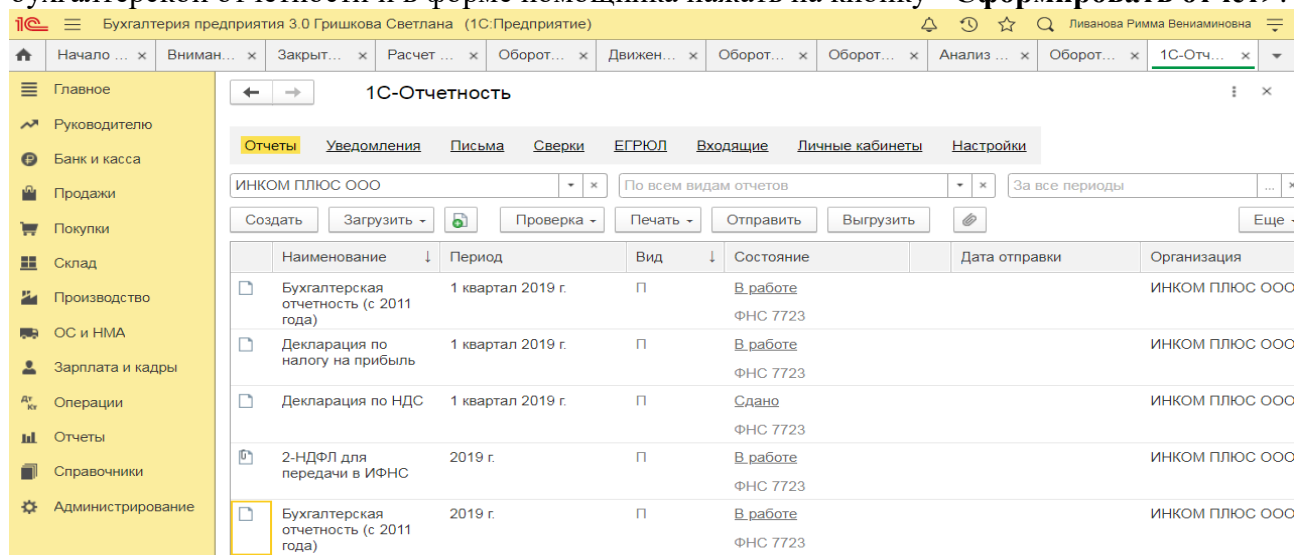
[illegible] отчетности и в форме помощника нажать на кнопку «Сформировать отчеты».

1С Бухгалтерия предприятия 3.0 Гришкова Светлана (1С:Предприятие) Ливанова Римма Вениаминовна

Начало ... × Вниман... × Закрыт... × Расчет ... × Оборот... × Движен... × Оборот... × Оборот... × Анализ ... × Оборот... × 1С-Отч... ×

Главное
Руководителю
Банк и касса
Продажи
Покупки
Склад
Производство
ОС и НМА
Зарплата и кадры
Операции
Отчеты
Справочники
Администрирование

1С-Отчетность

Отчеты Уведомления Письма Сверки ЕГРЮЛ Входящие Личные кабинеты Настройки

ИНКОМ ПЛЮС ООО | По всем видам отчетов | За все периоды

Создать | Загрузить | Проверка | Печать | Отправить | Выгрузить | Еще

| Наименование | Период | Вид | Состояние | Дата отправки | Организация |
|---|---|---|---|---|---|
| Бухгалтерская отчетность (с 2011 года) | 1 квартал 2019 г. | П | В работе ФНС 7723 | | ИНКОМ ПЛЮС ООО |
| Декларация по налогу на прибыль | 1 квартал 2019 г. | П | В работе ФНС 7723 | | ИНКОМ ПЛЮС ООО |
| Декларация по НДС | 1 квартал 2019 г. | П | Сдано ФНС 7723 | | ИНКОМ ПЛЮС ООО |
| 2-НДФЛ для передачи в ИФНС | 2019 г. | П | В работе ФНС 7723 | | ИНКОМ ПЛЮС ООО |
| Бухгалтерская отчетность (с 2011 года) | 2019 г. | П | В работе ФНС 7723 | | ИНКОМ ПЛЮС ООО |